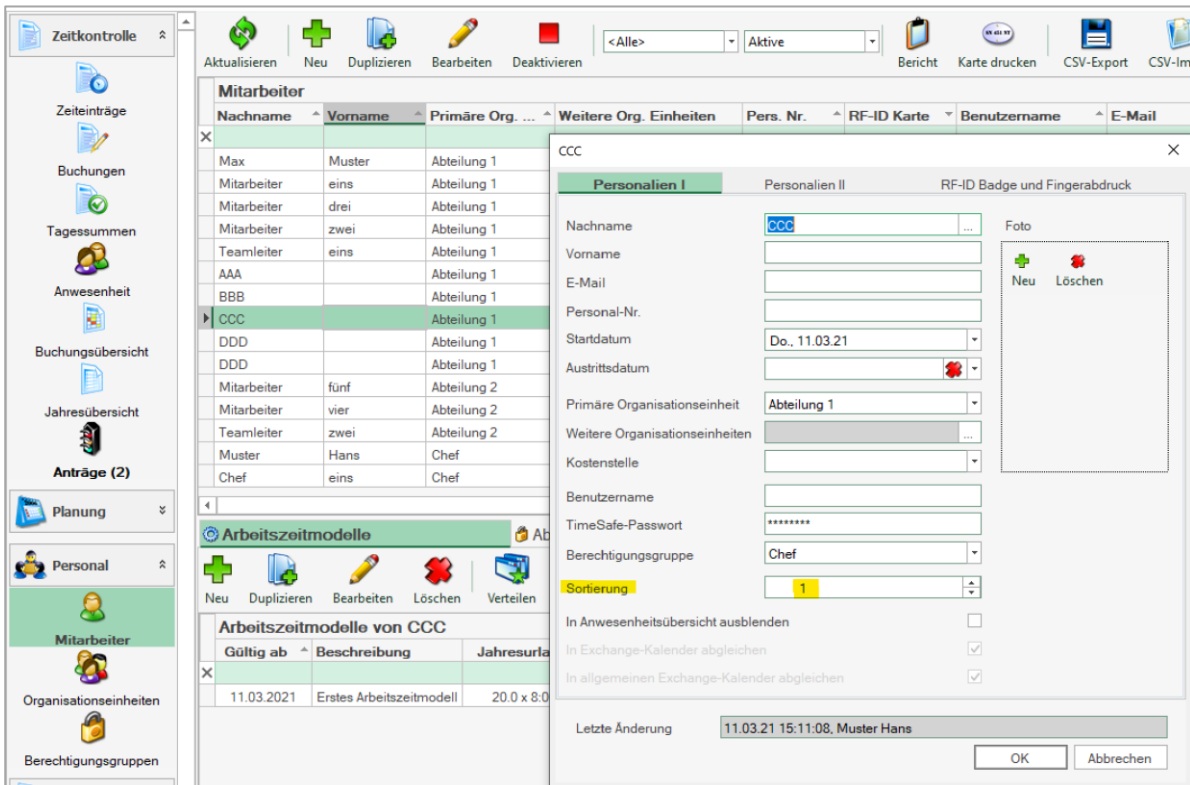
Zeitkontrolle

Zeiteinträge

Buchungen

Tagessummen

Anwesenheit

Buchungsübersicht

Jahresübersicht

Anträge (2)

Planung

Personal

Mitarbeiter

Organisationseinheiten

Berechtigungsgruppen

Aktualisieren | Neu | Duplizieren | Bearbeiten | Deaktivieren | <Alle> | Aktive | Bericht | Karte drucken | CSV-Export | CSV-Im

Mitarbeiter

| Nachname | Vorname | Primäre Org. ... | Weitere Org. Einheiten | Pers. Nr. | RF-ID Karte | Benutzername | E-Mail |
|---|---|---|---|---|---|---|---|
| Max | Muster | Abteilung 1 | | | | | |
| Mitarbeiter | eins | Abteilung 1 | | | | | |
| Mitarbeiter | drei | Abteilung 1 | | | | | |
| Mitarbeiter | zwei | Abteilung 1 | | | | | |
| Teamleiter | eins | Abteilung 1 | | | | | |
| AAA | | Abteilung 1 | | | | | |
| BBB | | Abteilung 1 | | | | | |
| CCC | | Abteilung 1 | | | | | |
| DDD | | Abteilung 1 | | | | | |
| DDD | | Abteilung 1 | | | | | |
| Mitarbeiter | fünf | Abteilung 2 | | | | | |
| Mitarbeiter | vier | Abteilung 2 | | | | | |
| Teamleiter | zwei | Abteilung 2 | | | | | |
| Muster | Hans | Chef | | | | | |
| Chef | eins | Chef | | | | | |

Arbeitszeitmodelle | Ab

Neu | Duplizieren | Bearbeiten | Löschen | Verteilen

Arbeitszeitmodelle von CCC

| Gültig ab | Beschreibung | Jahresurla |
|---|---|---|
| 11.03.2021 | Erstes Arbeitszeitmodell | 20.0 x 8:0 |

CCC

Personalien I | Personalien II | RF-ID Badge und Fingerabdruck

Nachname: CCC
Vorname
E-Mail
Personal-Nr.
Startdatum: Do., 11.03.21
Austrittsdatum
Primäre Organisationseinheit: Abteilung 1
Weitere Organisationseinheiten
Kostenstelle
Benutzername
TimeSafe-Passwort: ********
Berechtigungsgruppe: Chef
Sortierung: 1
In Anwesenheitsübersicht ausblenden
In Exchange-Kalender abgleichen
In allgemeinen Exchange-Kalender abgleichen

Foto
Neu | Löschen

Letzte Änderung: 11.03.21 15:11:08, Muster Hans

OK | Abbrechen